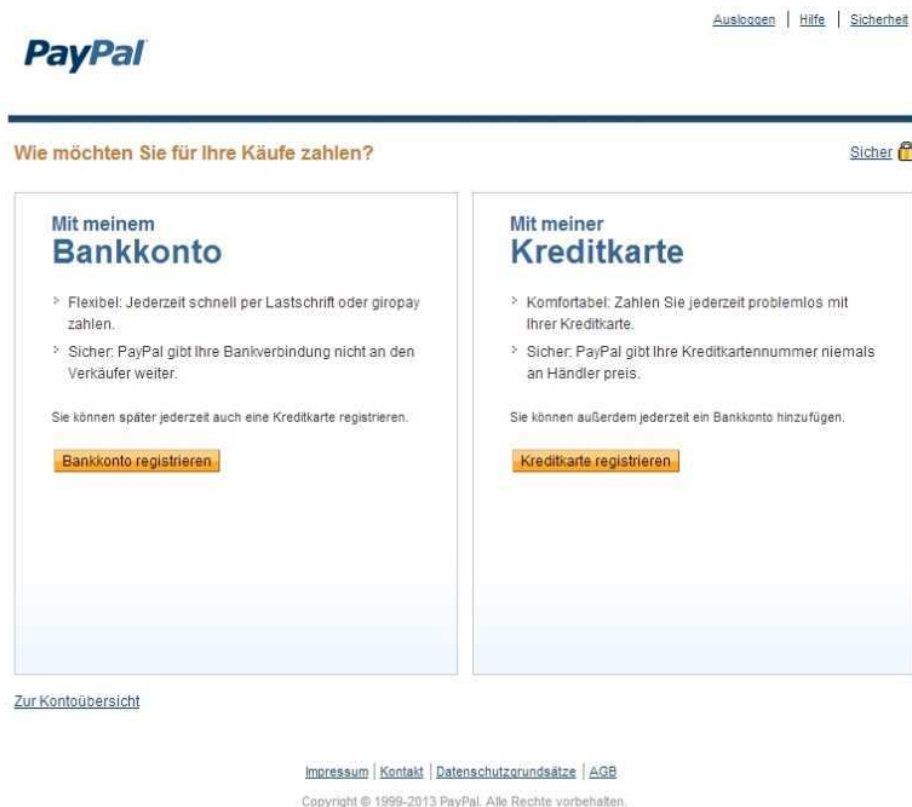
Ausloggen | Hilfe | Sicherheit

PayPal

Wie möchten Sie für Ihre Käufe zahlen?

Sicher

Mit meinem
Bankkonto

> Flexibel: Jederzeit schnell per Lastschrift oder giropay zahlen.

> Sicher: PayPal gibt Ihre Bankverbindung nicht an den Verkäufer weiter.

Sie können später jederzeit auch eine Kreditkarte registrieren.

Bankkonto registrieren

Mit meiner
Kreditkarte

> Komfortabel: Zahlen Sie jederzeit problemlos mit Ihrer Kreditkarte.

> Sicher: PayPal gibt Ihre Kreditkartennummer niemals an Händler preis.

Sie können außerdem jederzeit ein Bankkonto hinzufügen.

Kreditkarte registrieren

Zur Kontoübersicht

Impressum | Kontakt | Datenschutzgrundsätze | AGB

Copyright © 1999-2013 PayPal. Alle Rechte vorbehalten.